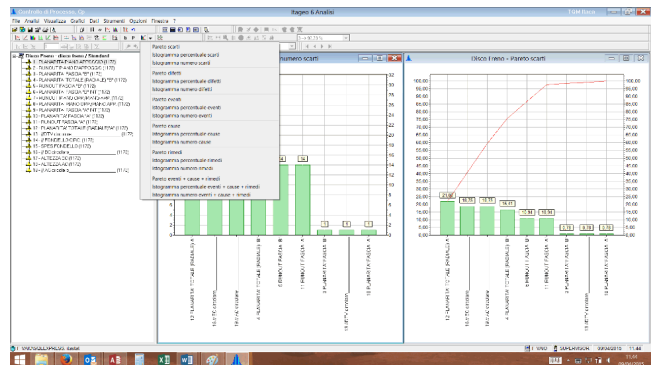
Controllo di Processo - Qs
Itageo 6 Analisi
File Analisi Visualizza Grafici Dati Strumenti Opzioni Finestre ?

Disco Freno - disco freno / Standard
Pareto scarti
Istogramma percentuale scarti
Istogramma numero scarti
Pareto difetti
Istogramma percentuale difetti
Istogramma numero difetti
Pareto eventi
Istogramma percentuale eventi
Istogramma numero eventi
Pareto cause
Istogramma percentuale cause
Istogramma numero cause
Pareto rimedi
Istogramma percentuale rimedi
Istogramma numero rimedi
Pareto eventi + cause + rimedi
Istogramma percentuale eventi + cause + rimedi
Istogramma numero eventi + cause + rimedi

numero scarti
Disco Freno - Pareto scarti

100,00
95,00
90,00
85,00
80,00
75,00
70,00
65,00
60,00
55,00
50,00
45,00
40,00
35,00
30,00
25,00
20,00
15,00
10,00
5,00
0,00

21,08
16,75
15,77
13,51
10,54
10,34
2,70
2,70
2,70

32
30
28
26
24
22
20
18
16
14
12
10
8
6
4
2
0

14
1
1
1

NUM